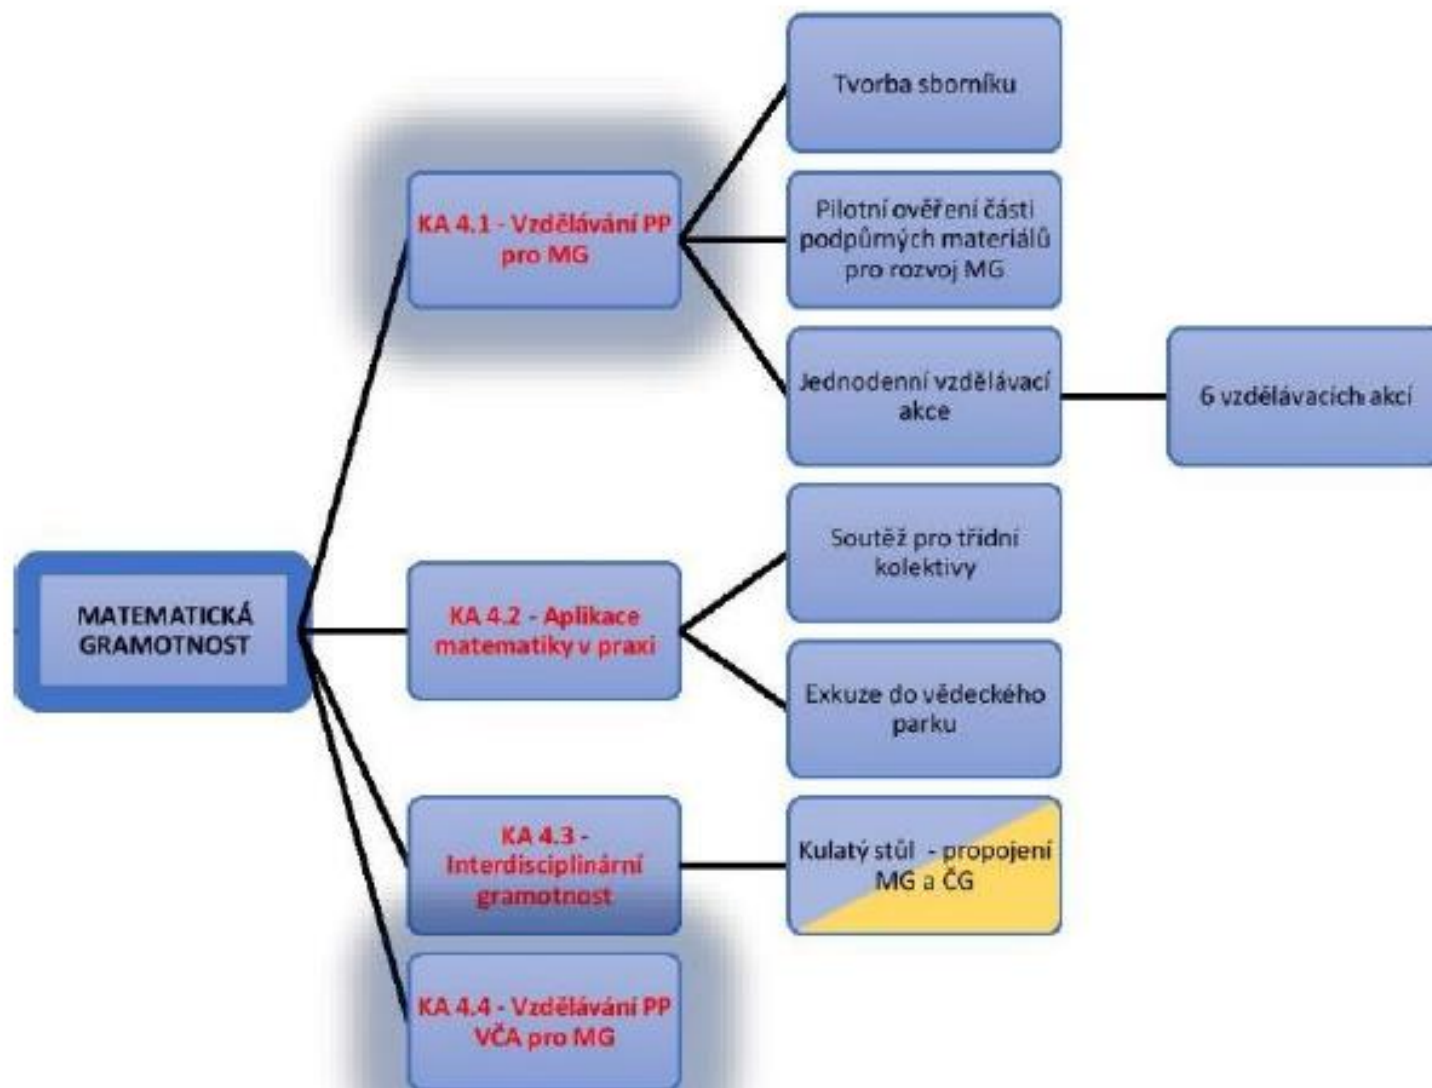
MATEMATICKÁ GRAMOTNOST

KA 4.1 - Vzdělávání PP pro MG

Tvorba sborníku

Pilotní ověření části podpůmých materiálů pro rozvoj MG

Jednodenní vzdělávací akce

6 vzdělávacích akcí

KA 4.2 - Aplikace matematiky v praxi

Soutěž pro třídní kolektivy

Exkuze do vědeckého parku

KA 4.3 - Interdisciplinární gramotnost

Kulatý stůl - propojení MG a ČG

KA 4.4 - Vzdělávání PP VČA pro MG